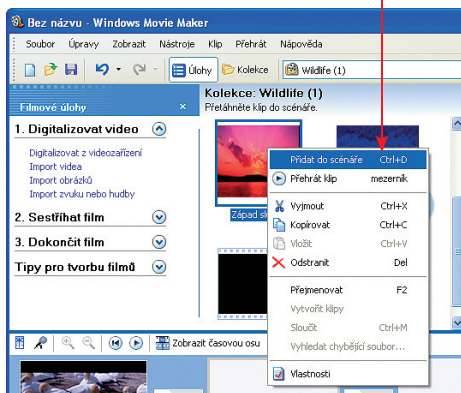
Bez názvu - Windows Movie Maker

Soubor Úpravy Zobrazit Nástroje Klip Přehrát Nápověda

Úlohy Kolekce Wildlife (1)

Filmové úlohy ×

1. Digitalizovat video

Digitalizovat z videozařízení
Import videa
Import obrázků
Import zvuku nebo hudby

2. Sestříhat film

3. Dokončit film

Tipy pro tvorbu filmů

Kolekce: Wildlife (1)
Přetáhněte klip do scénáře.

Západ sl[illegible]

| | |
|---|---|
| Přidat do scénáře | Ctrl+D |
| Přehrát klip | mezerník |
| Vyjmout | Ctrl+X |
| Kopírovat | Ctrl+C |
| Vložit | Ctrl+V |
| Odstranit | Del |
| Přejmenovat | F2 |
| Vytvořit klipy | |
| Sloučit | Ctrl+M |
| Vyhledat chybějící soubor... | |
| Vlastnosti | |

Zobrazit časovou osu